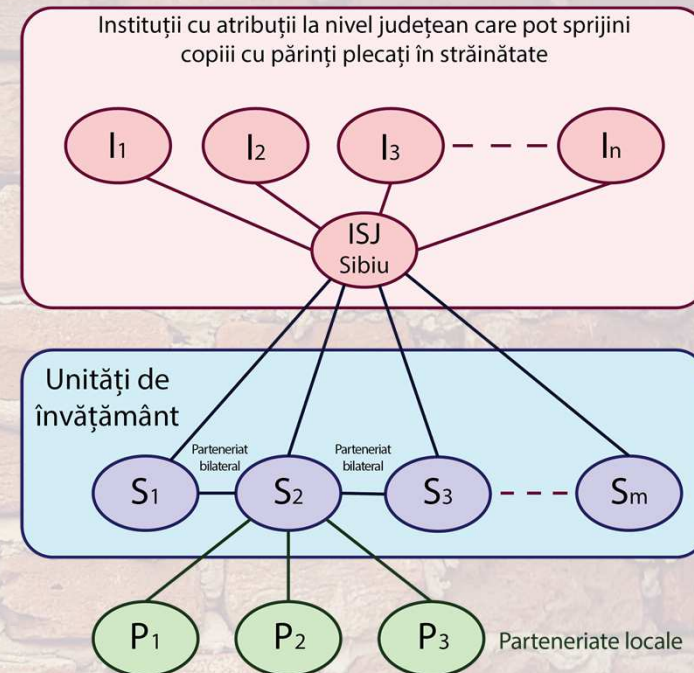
Instituții cu atribuții la nivel județean care pot sprijini copiii cu părinți plecați în străinătate

$I_1$ $I_2$ $I_3$ $I_n$

ISJ Sibiu

Unități de învățământ

Parteneriat bilateral

Parteneriat bilateral

$S_1$ $S_2$ $S_3$ $S_m$

$P_1$ $P_2$ $P_3$ Parteneriate locale